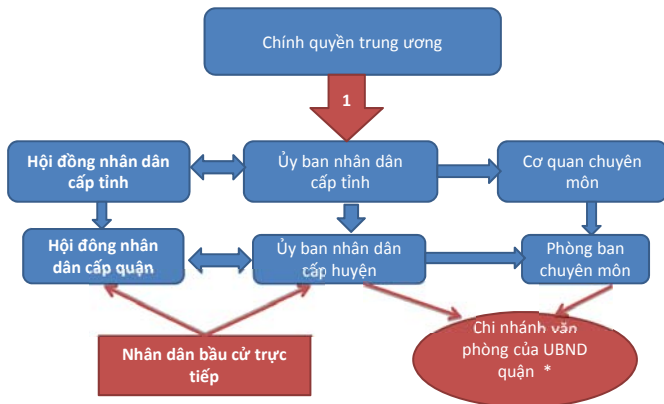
Chính quyền trung ương

1

Hội đồng nhân dân cấp tỉnh

Ủy ban nhân dân cấp tỉnh

Cơ quan chuyên môn

Hội đông nhân dân cấp quận

Ủy ban nhân dân cấp huyện

Phòng ban chuyên môn

Nhân dân bầu cử trực tiếp

Chi nhánh văn phòng của UBND quận *